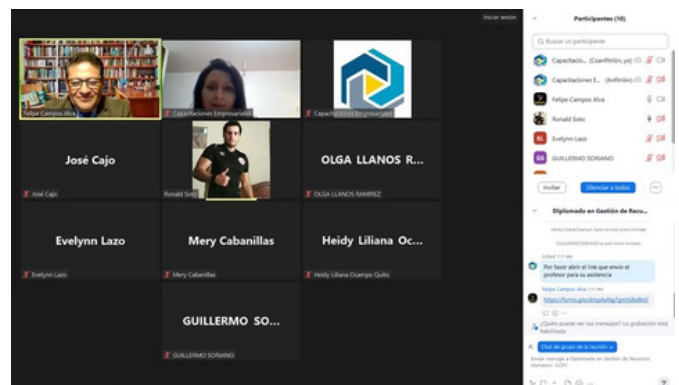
Iniciar sesión

Felipe Campos Alva

Capacitaciones Empresariales

Capacitaciones Empresariales

José Cajo

José Cajo

Ronald Soto

OLGA LLANOS R...

OLGA LLANOS RAMIREZ

Evelynn Lazo

Evelynn Lazo

Mery Cabanillas

Mery Cabanillas

Heidy Liliana Oc...

Heidy Liliana Ocampo Quito

GUILLERMO SO...

GUILLERMO SORIANO

Participantes (10)

Buscar un participante

Capacitacio... (Coanfitrión, yo)

Capacitaciones E... (Anfitrión)

Felipe Campos Alva

Ronald Soto

Evelynn Lazo

GUILLERMO SORIANO

Invitar

Silenciar a todos

Diplomado en Gestión de Recu...

Heidy Liliana Ocampo Quito se unió como invitado

GUILLERMO SORIANO se unió como invitado

Usted

Por favor abrir el link que envió el profesor para su asistencia

Felipe Campos Alva

https://forms.gle/dmpAeNg7gm58eWn5

¿Quién puede ver sus mensajes? La grabación está habilitada

Chat de grupo de la reunión

Enviar mensaje a Diplomado en Gestión de Recursos Humanos - CCPC